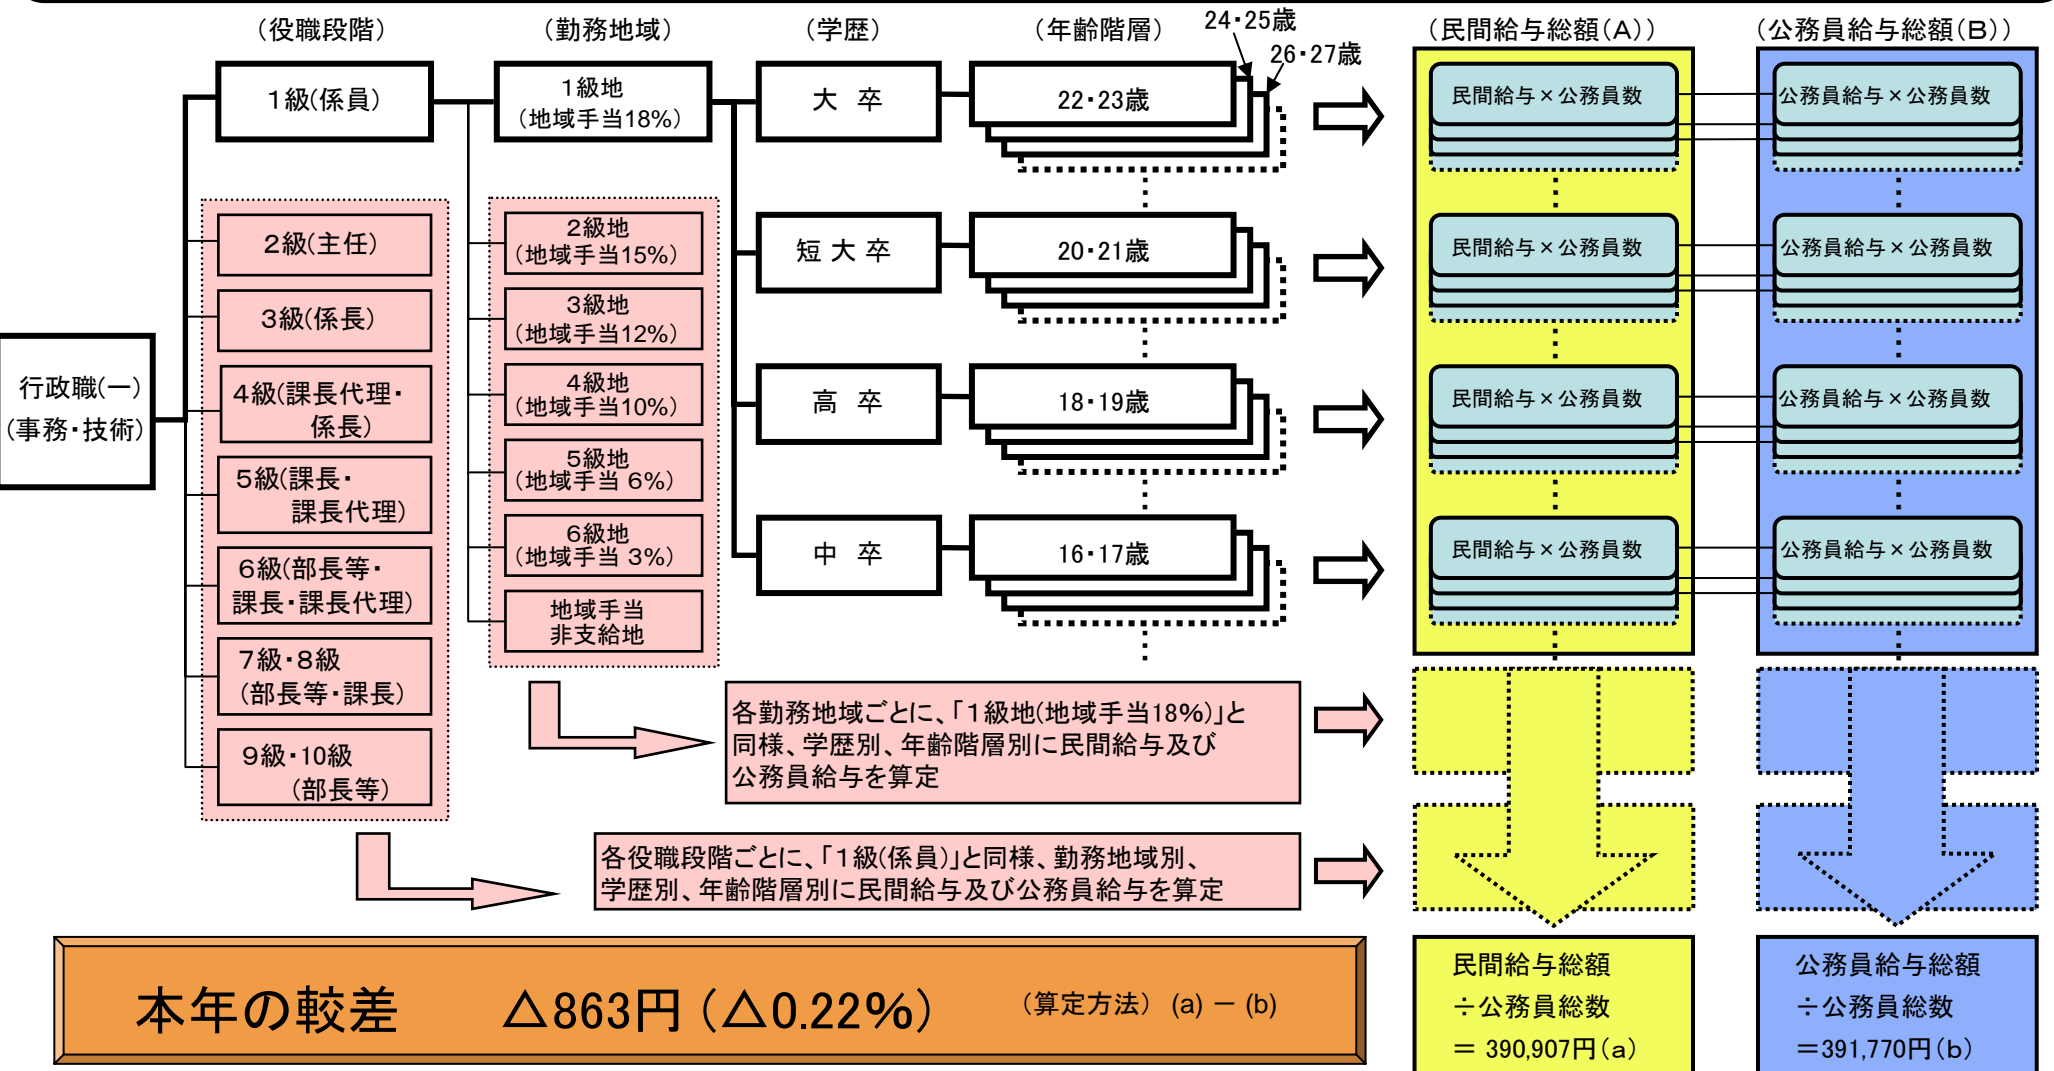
（役職段階）　（勤務地域）　（学歴）　（年齢階層）　24・25歳　26・27歳　（民間給与総額(A)）　（公務員給与総額(B)）

行政職(一)
(事務・技術)

1級(係員)
2級(主任)
3級(係長)
4級(課長代理・係長)
5級(課長・課長代理)
6級(部長等・課長・課長代理)
7級・8級
(部長等・課長)
9級・10級
(部長等)

1級地
(地域手当18%)
2級地
(地域手当15%)
3級地
(地域手当12%)
4級地
(地域手当10%)
5級地
(地域手当 6%)
6級地
(地域手当 3%)
地域手当
非支給地

大 卒
短 大 卒
高 卒
中 卒

22・23歳
20・21歳
18・19歳
16・17歳

民間給与×公務員数
民間給与×公務員数
民間給与×公務員数
民間給与×公務員数

公務員給与×公務員数
公務員給与×公務員数
公務員給与×公務員数
公務員給与×公務員数

各勤務地域ごとに、「1級地(地域手当18%)」と同様、学歴別、年齢階層別に民間給与及び公務員給与を算定

各役職段階ごとに、「1級(係員)」と同様、勤務地域別、学歴別、年齢階層別に民間給与及び公務員給与を算定

本年の較差　△863円（△0.22%）　（算定方法）(a) − (b)

民間給与総額
÷公務員総数
＝ 390,907円(a)

公務員給与総額
÷公務員総数
＝391,770円(b)